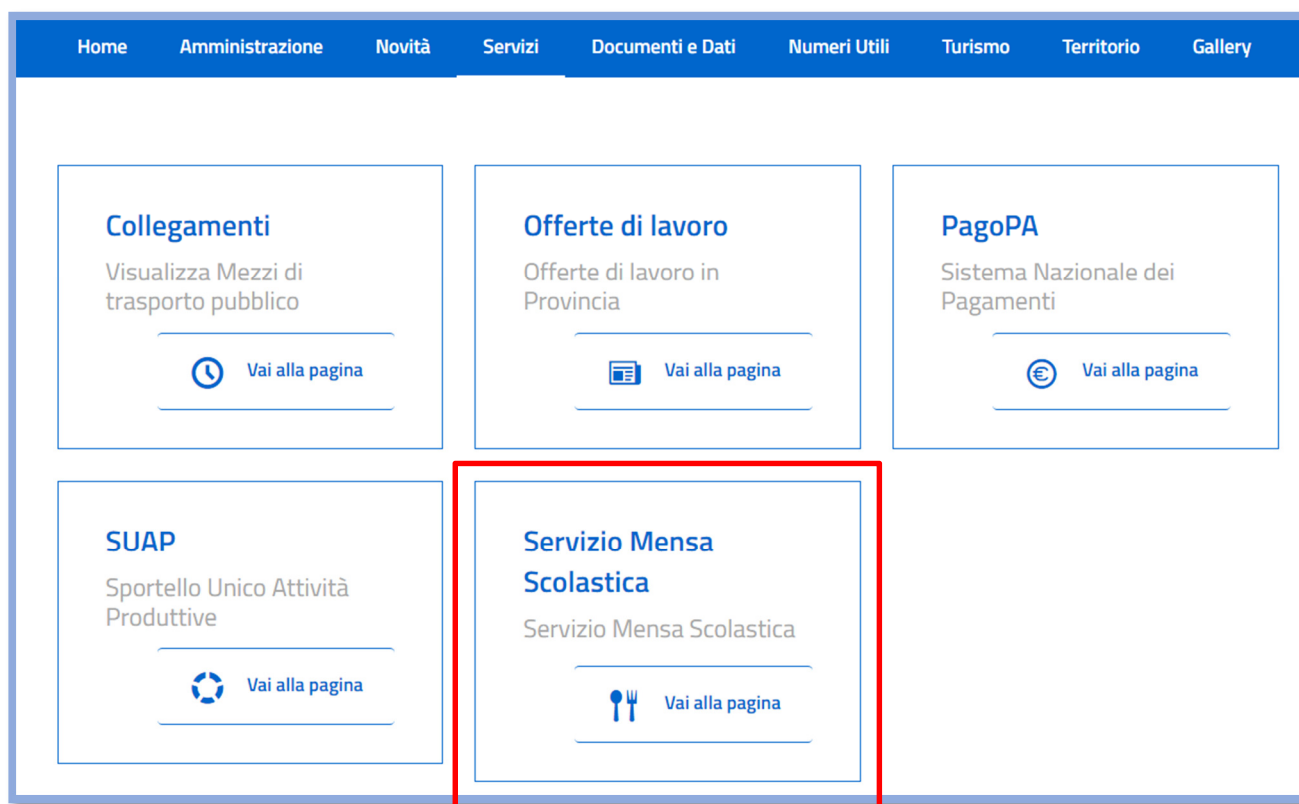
Home Amministrazione Novità Servizi Documenti e Dati Numeri Utili Turismo Territorio Gallery

Collegamenti
Visualizza Mezzi di trasporto pubblico
Vai alla pagina

Offerte di lavoro
Offerte di lavoro in Provincia
Vai alla pagina

PagoPA
Sistema Nazionale dei Pagamenti
Vai alla pagina

SUAP
Sportello Unico Attività Produttive
Vai alla pagina

Servizio Mensa Scolastica
Servizio Mensa Scolastica
Vai alla pagina